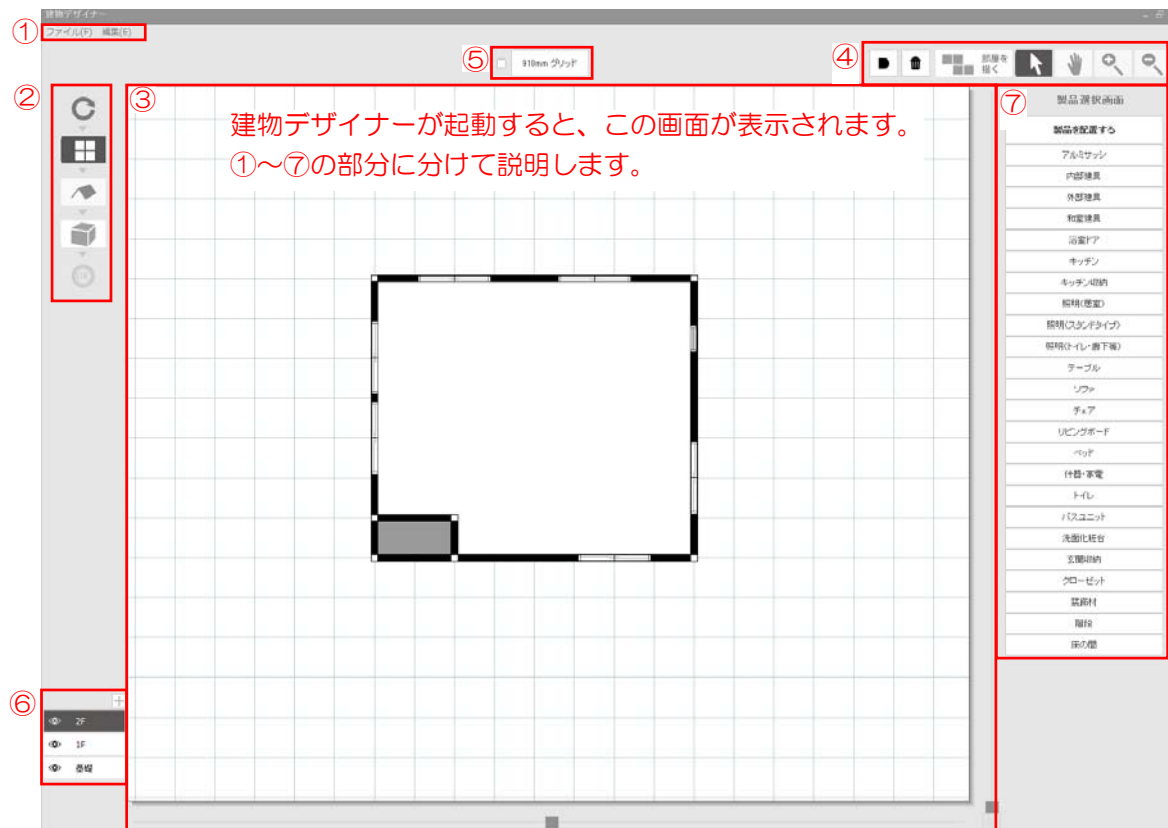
建物デザイナー

①

ファイル(F) 編集(E)

⑤ 910mm グリッド

④ 部屋を描く

②

③

建物デザイナーが起動すると、この画面が表示されます。
①～⑦の部分に分けて説明します。

⑦

製品選択画面

製品を配置する

アルミサッシ

内部建具

外部建具

和室建具

浴室ドア

キッチン

キッチン収納

照明(居室)

照明(スタンドタイプ)

照明(トイレ・廊下等)

テーブル

ソファ

チェア

リビングボード

ベッド

什器・家電

トイレ

バスユニット

洗面化粧台

玄関収納

クローゼット

装飾材

階段

床の間

⑥

2F

1F

基礎